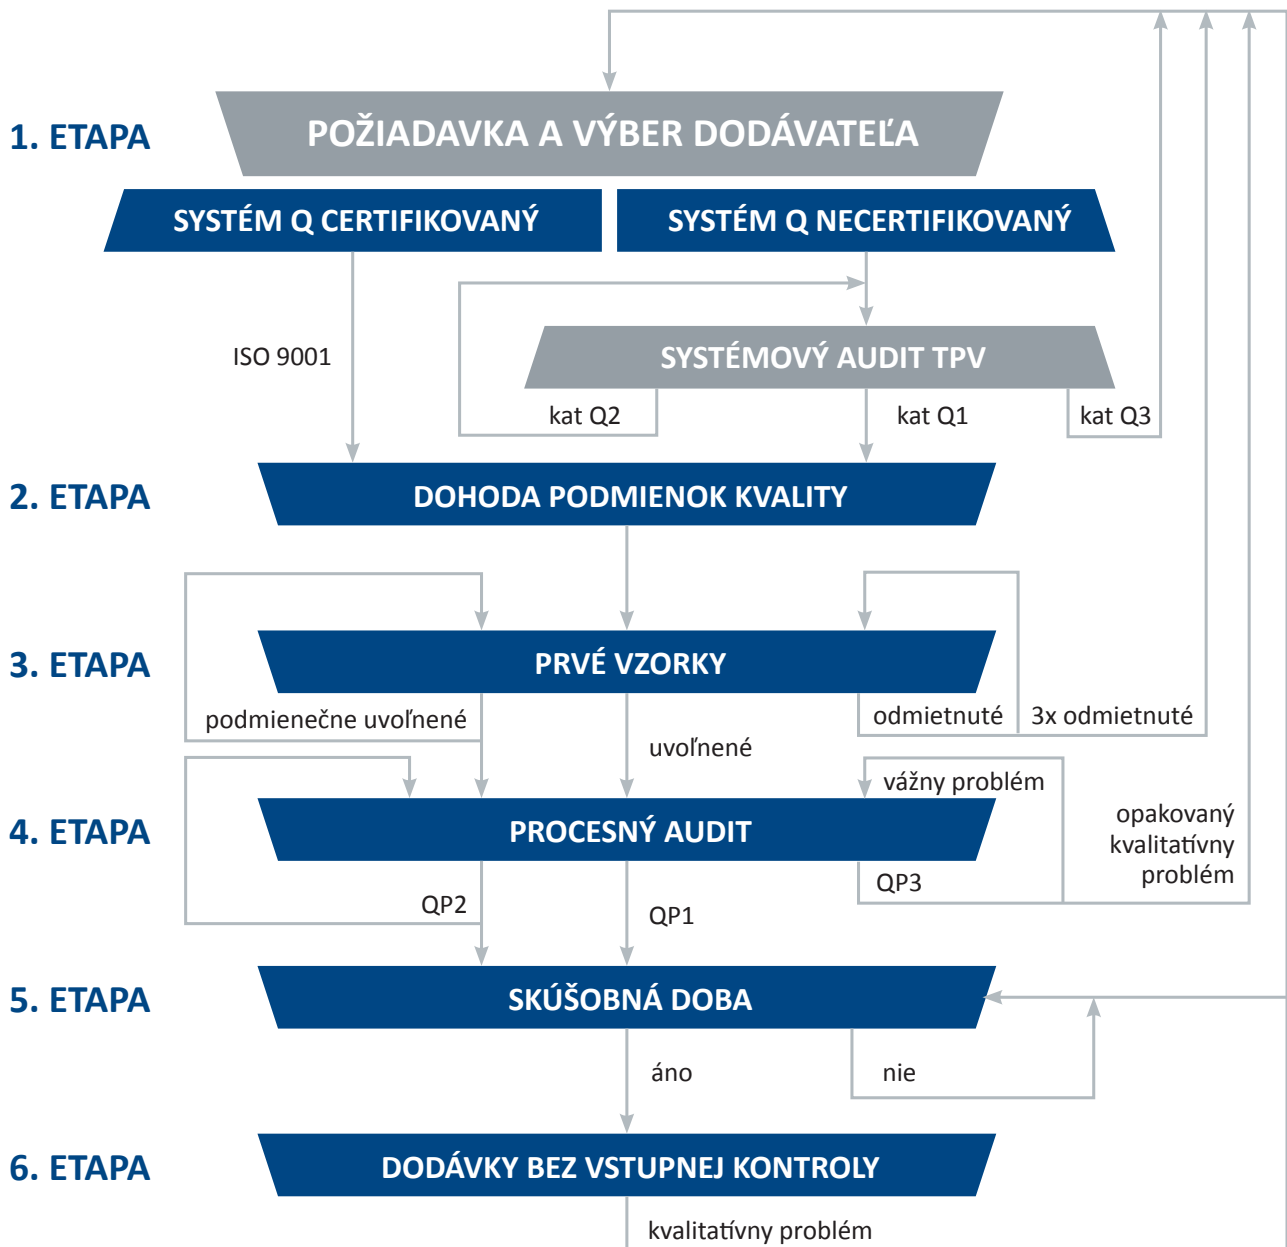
1. ETAPA

POŽIADAVKA A VÝBER DODÁVATEĽA

SYSTÉM Q CERTIFIKOVANÝ

SYSTÉM Q NECERTIFIKOVANÝ

ISO 9001

SYSTÉMOVÝ AUDIT TPV

kat Q2

kat Q1

kat Q3

2. ETAPA

DOHODA PODMIENOK KVALITY

3. ETAPA

PRVÉ VZORKY

podmienečne uvoľnené

uvoľnené

odmietnuté

3x odmietnuté

vážny problém

4. ETAPA

PROCESNÝ AUDIT

opakovaný kvalitatívny problém

QP2

QP1

QP3

5. ETAPA

SKÚŠOBNÁ DOBA

áno

nie

6. ETAPA

DODÁVKY BEZ VSTUPNEJ KONTROLY

kvalitatívny problém